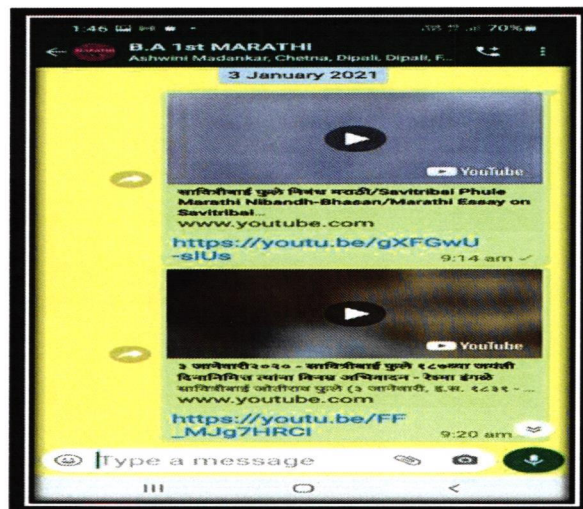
1:46 70%

B.A 1st MARATHI
Ashwini Madankar, Chetna, Dipali, Dipali, F...

3 January 2021

YouTube

सावित्रीबाई फुले निबंध मराठी/Savitribai Phule Marathi Nibandh-Bhasan/Marathi Essay on Savitribai...
www.youtube.com

https://youtu.be/gXFGwU-slUs
9:14 am

YouTube

३ जानेवारी२०२० - सावित्रीबाई फुले १८९व्या जयंती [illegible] अभिवादन - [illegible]
सावित्रीबाई जोतीराव फुले (३ जानेवारी, इ.स. १८३१ - ...
www.youtube.com

https://youtu.be/FF_MJg7HRCI
9:20 am

Type a message